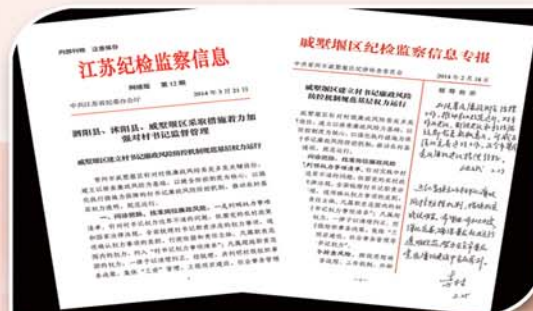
内部刊物 注意保存

江苏纪检监察信息

第12期

2014年3月21日

泗阳县、沭阳县、戚墅堰区采取措施着力加强村书记监督管理

戚墅堰区强化村书记廉政风险防控机制建设

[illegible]

一、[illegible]

戚墅堰区纪检监察信息专报

2014年2月26日

戚墅堰区村级廉政风险防控机制规范基层权力运行

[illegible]

一、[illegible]

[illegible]

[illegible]